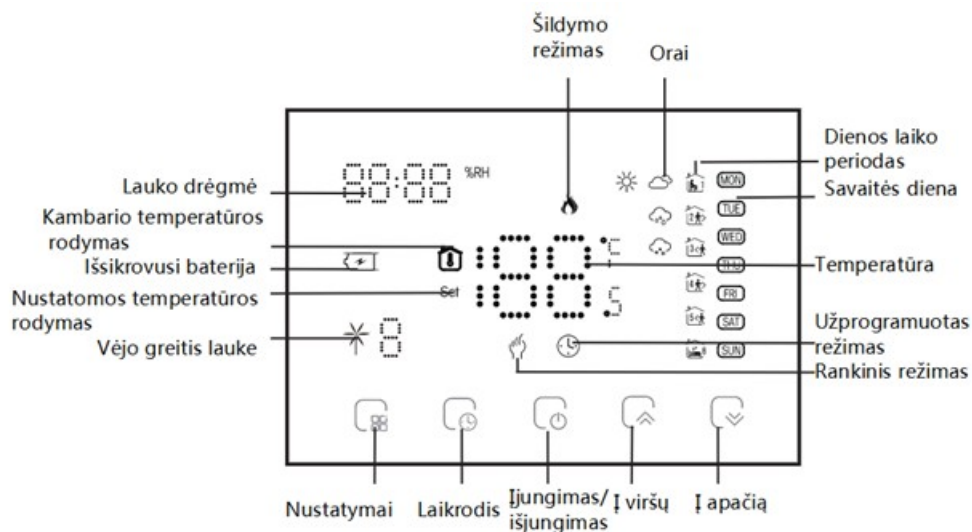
Šildymo režimas

Orai

Dienos laiko periodas

Savaitės diena

Lauko drėgmė

88:88 %RH

Kambario temperatūros rodymas

Išsikrovusi baterija

Nustatomos temperatūros rodymas

Set

Vėjo greitis lauke

Temperatūra

°C

MON

TUE

WED

THU

FRI

SAT

SUN

Užprogramuotas režimas

Rankinis režimas

Nustatymai

Laikrodis

Įjungimas/ išjungimas

Į viršų

Į apačią